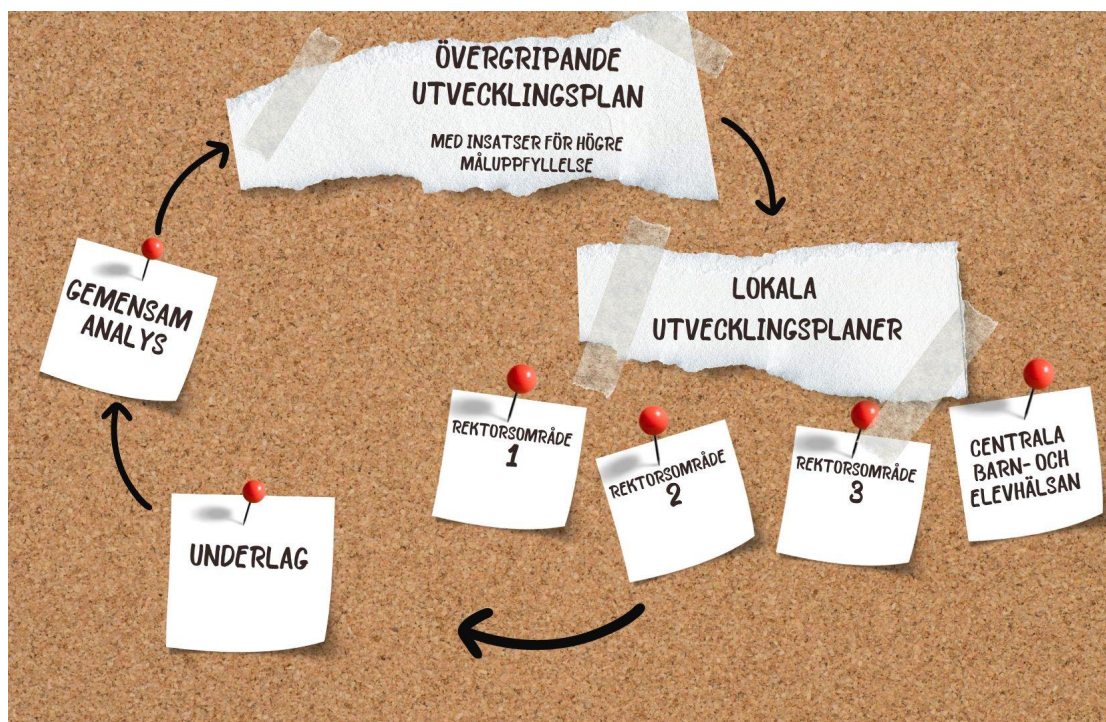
ÖVERGRIPANDE UTVECKLINGSPLAN

MED INSATSER FÖR HÖGRE MÅLUPPFYLLELSE

LOKALA UTVECKLINGSPLANER

REKTORSOMRÅDE 1

REKTORSOMRÅDE 2

REKTORSOMRÅDE 3

CENTRALA BARN- OCH ELEVHÄLSAN

UNDERLAG

GEMENSAM ANALYS